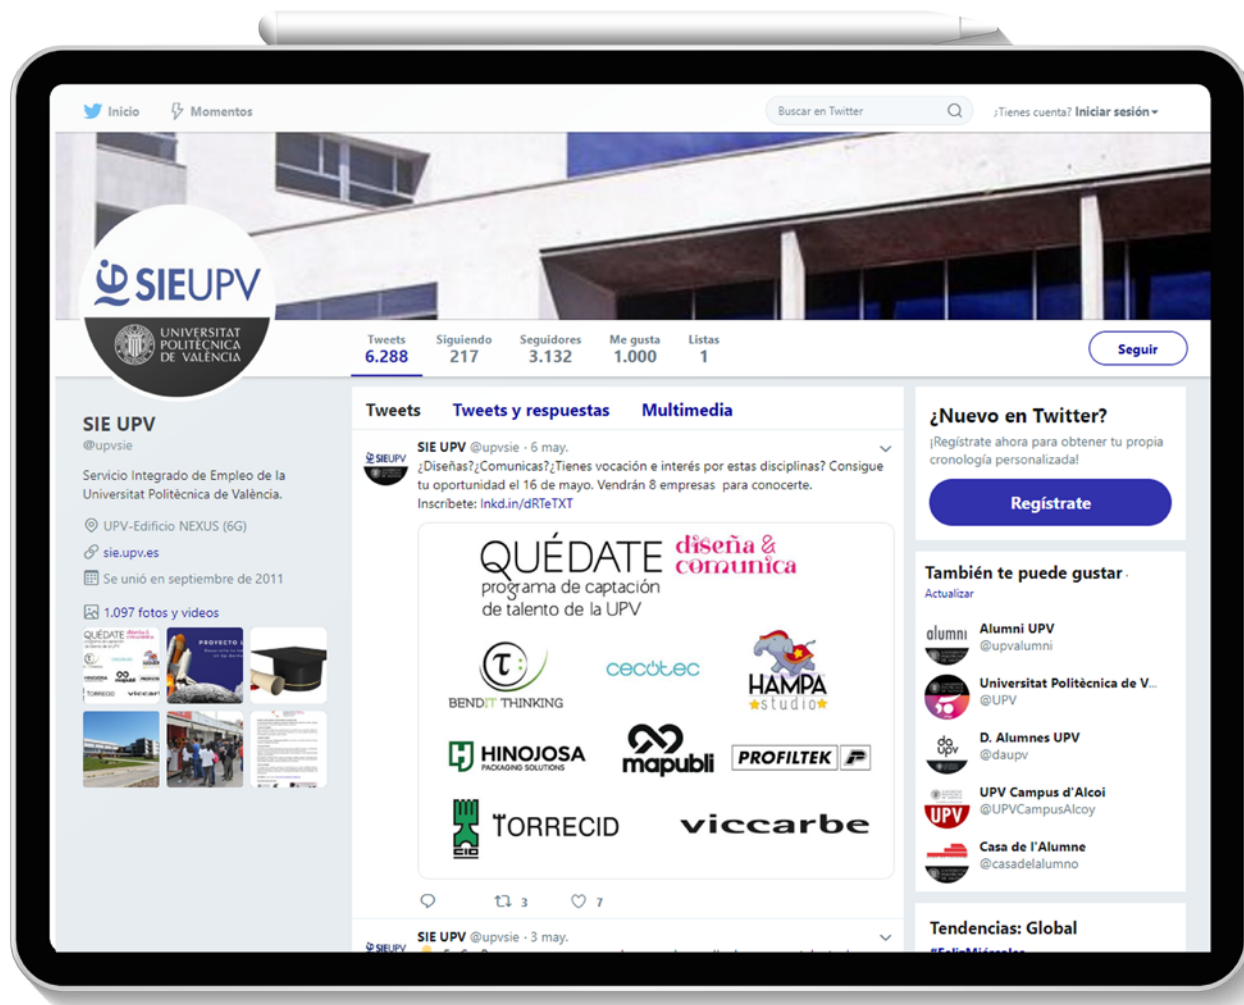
Inicio Momentos

Buscar en Twitter

¿Tienes cuenta? Iniciar sesión

SIEUPV
UNIVERSITAT POLITÈCNICA DE VALÈNCIA

| Tweets | Siguiendo | Seguidores | Me gusta | Listas |
|---|---|---|---|---|
| 6.288 | 217 | 3.132 | 1.000 | 1 |

Seguir

SIE UPV
@upvsie

Servicio Integrado de Empleo de la Universitat Politècnica de València.

UPV-Edificio NEXUS (6G)

sie.upv.es

Se unió en septiembre de 2011

1.097 fotos y videos

Tweets Tweets y respuestas Multimedia

SIE UPV @upvsie · 6 may.
¿Diseñas?¿Comunicas?¿Tienes vocación e interés por estas disciplinas? Consigue tu oportunidad el 16 de mayo. Vendrán 8 empresas para conocerte.
Inscríbete: lnkd.in/dRTeTXT

QUÉDATE diseña & comunica
programa de captación de talento de la UPV

BENDIT THINKING cecotec HAMPA studio
HINOJOSA PACKAGING SOLUTIONS mapubli PROFILTEK
TORRECID viccarbe

3 7

SIE UPV @upvsie · 3 may.

¿Nuevo en Twitter?
¡Regístrate ahora para obtener tu propia cronología personalizada!

Regístrate

También te puede gustar ·
Actualizar

Alumni UPV
@upvalumni

Universitat Politècnica de V...
@UPV

D. Alumnes UPV
@daupv

UPV Campus d'Alcoi
@UPVCampusAlcoy

Casa de l'Alumne
@casadelalumno

Tendencias: Global